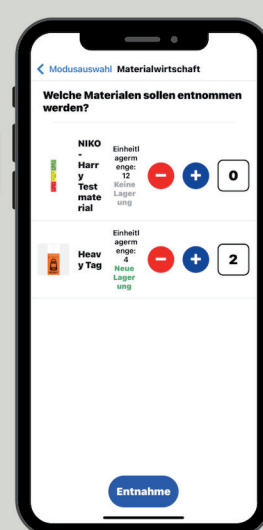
Modusauswahl Materialwirtschaft

Welche Materialien sollen entnommen werden?

NIKO - Harry Test material

Einheitlagermenge: 12
Keine Lagerung

0

Heavy Tag

Einheitlagermenge: 4
Neue Lagerung

2

Entnahme